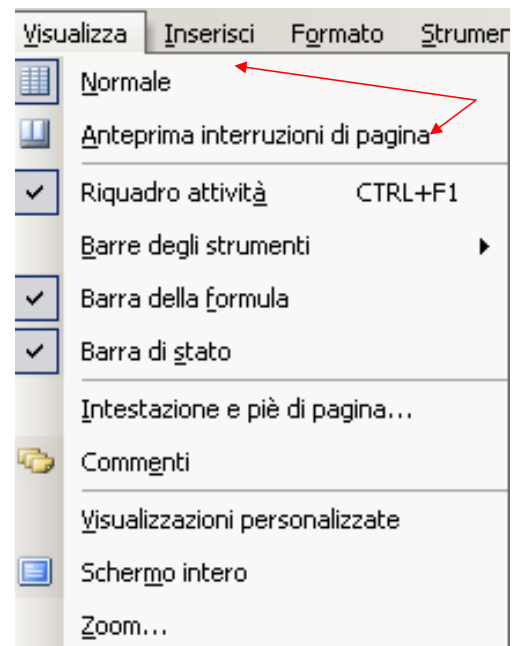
Visualizza Inserisci Formato Strumer

Normale
Anteprima interruzioni di pagina
Riquadro attività CTRL+F1
Barre degli strumenti
Barra della formula
Barra di stato
Intestazione e piè di pagina...
Commenti
Visualizzazioni personalizzate
Schermo intero
Zoom...